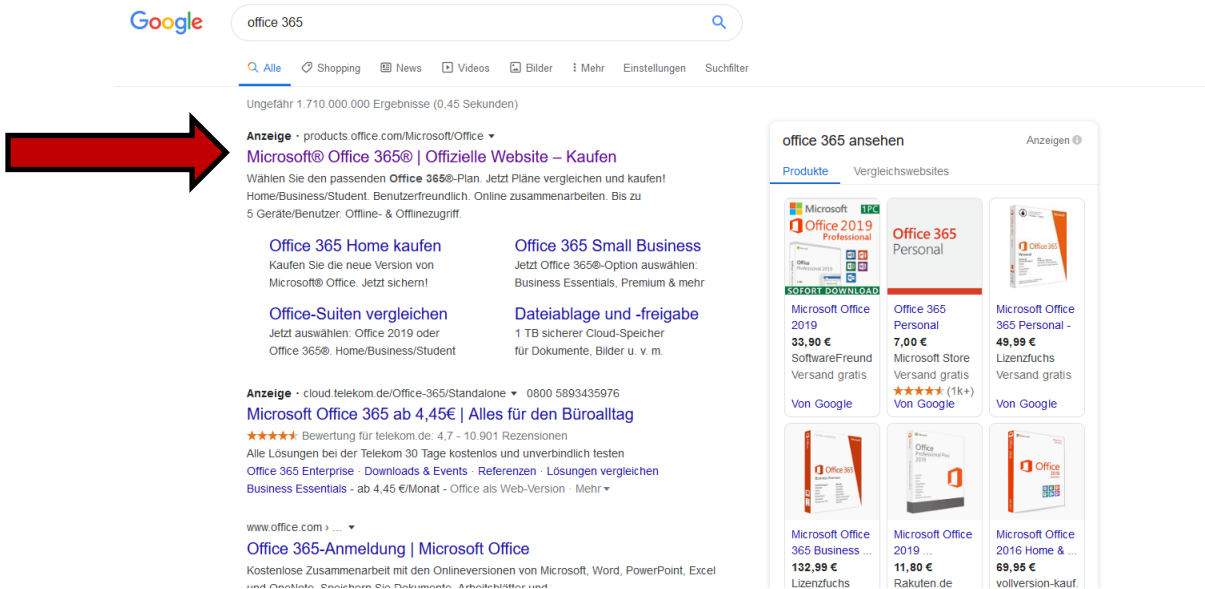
Google

office 365

Alle Shopping News Videos Bilder Mehr Einstellungen Suchfilter

Ungefähr 1.710.000.000 Ergebnisse (0,45 Sekunden)

Anzeige · products.office.com/Microsoft/Office ▾
Microsoft® Office 365® | Offizielle Website – Kaufen
Wählen Sie den passenden Office 365®-Plan. Jetzt Pläne vergleichen und kaufen! Home/Business/Student. Benutzerfreundlich. Online zusammenarbeiten. Bis zu 5 Geräte/Benutzer. Offline- & Offlinezugriff.

Office 365 Home kaufen
Kaufen Sie die neue Version von Microsoft® Office. Jetzt sichern!

Office 365 Small Business
Jetzt Office 365®-Option auswählen: Business Essentials, Premium & mehr

Office-Suiten vergleichen
Jetzt auswählen: Office 2019 oder Office 365®. Home/Business/Student

Dateiablage und -freigabe
1 TB sicherer Cloud-Speicher für Dokumente, Bilder u. v. m.

Anzeige · cloud.telekom.de/Office-365/Standalone ▾ 0800 5893435976
Microsoft Office 365 ab 4,45€ | Alles für den Büroalltag
★★★★★ Bewertung für telekom.de: 4,7 - 10.901 Rezensionen
Alle Lösungen bei der Telekom 30 Tage kostenlos und unverbindlich testen
Office 365 Enterprise · Downloads & Events · Referenzen · Lösungen vergleichen
Business Essentials - ab 4,45 €/Monat - Office als Web-Version · Mehr ▾

www.office.com › ... ▾
Office 365-Anmeldung | Microsoft Office
Kostenlose Zusammenarbeit mit den Onlineversionen von Microsoft, Word, PowerPoint, Excel und OneNote. Speichern Sie Dokumente, Arbeitsblätter und

office 365 ansehen
Anzeigen
Produkte Vergleichswebsites

Microsoft 1PC Office 2019 Professional SOFORT DOWNLOAD
Microsoft Office 2019
33,90 €
SoftwareFreund
Versand gratis
Von Google

Office 365 Personal
Office 365 Personal
7,00 €
Microsoft Store
★★★★★ (1k+)
Von Google

Office 365
Microsoft Office 365 Personal -
49,99 €
Lizenzfuchs
Versand gratis
Von Google

Office 365
Microsoft Office 365 Business ...
132,99 €
Lizenzfuchs

Office Professional Plus 2019
Microsoft Office 2019 ...
11,80 €
Rakuten.de

Office 2016
Microsoft Office 2016 Home & ...
69,95 €
vollversion-kauf.